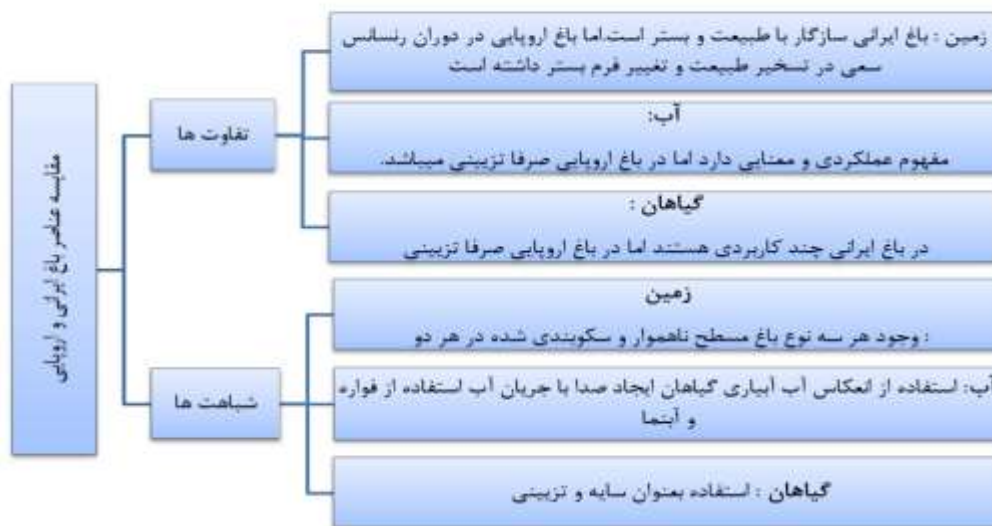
مقایسه عناصر باغ ایرانی و اروپایی

تفاوت ها

زمین : باغ ایرانی سازگار با طبیعت و بستر است.اما باغ اروپایی در دوران رنسانس سعی در تسخیر طبیعت و تغییر فرم بستر داشته است

آب:
مفهوم عملکردی و معنایی دارد اما در باغ اروپایی صرفا تزیینی میباشد.

گیاهان :
در باغ ایرانی چند کاربردی هستند اما در باغ اروپایی صرفا تزیینی

شباهت ها

زمین
: وجود هر سه نوع باغ مسطح ناهموار و سکوبندی شده در هر دو

آب: استفاده از انعکاس آب آبیاری گیاهان ایجاد صدا با جریان آب استفاده از فواره و آبنما

گیاهان : استفاده بعنوان سایه و تزیینی